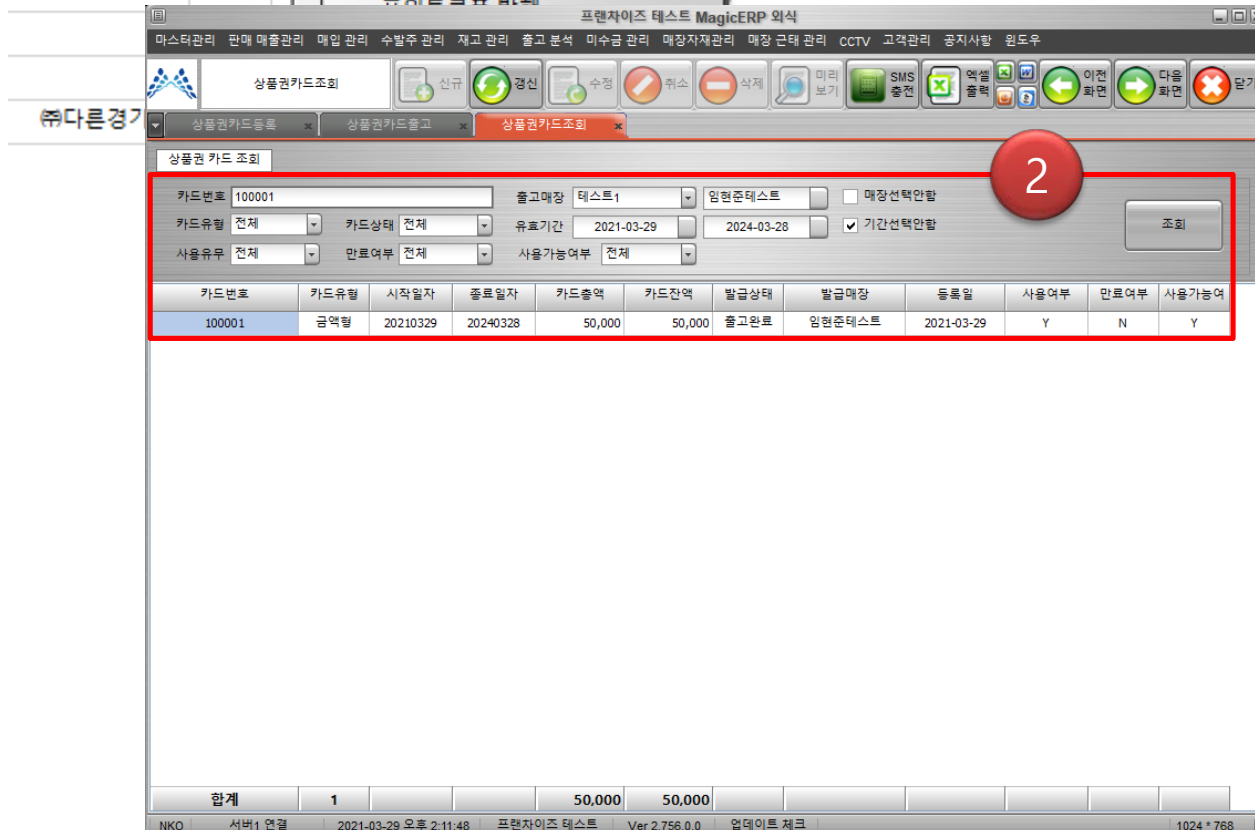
프랜차이즈 테스트 MagicERP 외식

마스터관리 판매 매출관리 매입 관리 수발주 관리 재고 관리 출고 분석 미수금 관리 매장자재관리 매장 근태 관리 CCTV 고객관리 공지사항 윈도우

상품권카드조회

신규 갱신 수정 취소 삭제 미리보기 SMS 충전 엑셀 출력 이전 화면 다음 화면 닫기

㈜다른경기

상품권카드등록 상품권카드출고 상품권카드조회

상품권 카드 조회

2

카드번호 100001
출고매장 테스트1 임현준테스트 매장선택안함
카드유형 전체 카드상태 전체 유효기간 2021-03-29 2024-03-28 기간선택안함
사용유무 전체 만료여부 전체 사용가능여부 전체

조회

| 카드번호 | 카드유형 | 시작일자 | 종료일자 | 카드총액 | 카드잔액 | 발급상태 | 발급매장 | 등록일 | 사용여부 | 만료여부 | 사용가능여 |
|---|---|---|---|---|---|---|---|---|---|---|---|
| 100001 | 금액형 | 20210329 | 20240328 | 50,000 | 50,000 | 출고완료 | 임현준테스트 | 2021-03-29 | Y | N | Y |
| 합계 | 1 | | | 50,000 | 50,000 | | | | | | |

NKO 서버1 연결 2021-03-29 오후 2:11:48 프랜차이즈 테스트 Ver 2.756.0.0 업데이트 체크 1024 * 768